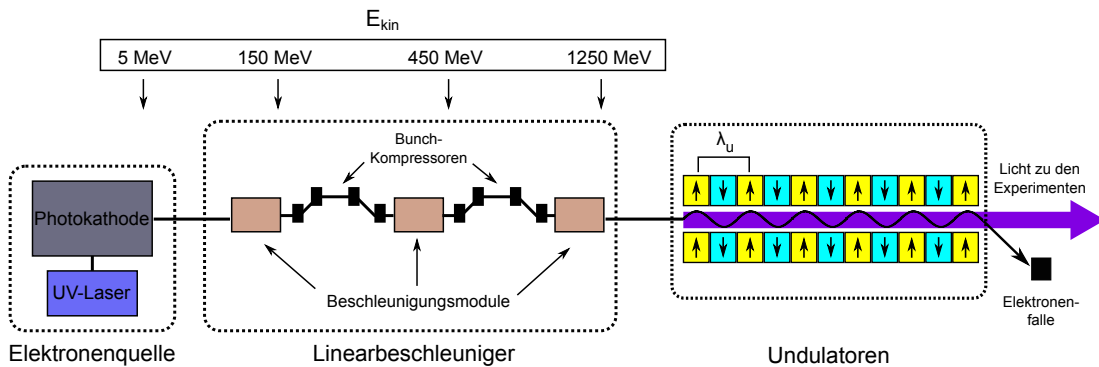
$E_{kin}$

5 MeV   150 MeV   450 MeV   1250 MeV

Bunch-Kompressoren

$\lambda_u$

Licht zu den Experimenten

Photokathode

UV-Laser

Beschleunigungsmodule

Elektronenfalle

Elektronenquelle

Linearbeschleuniger

Undulatoren